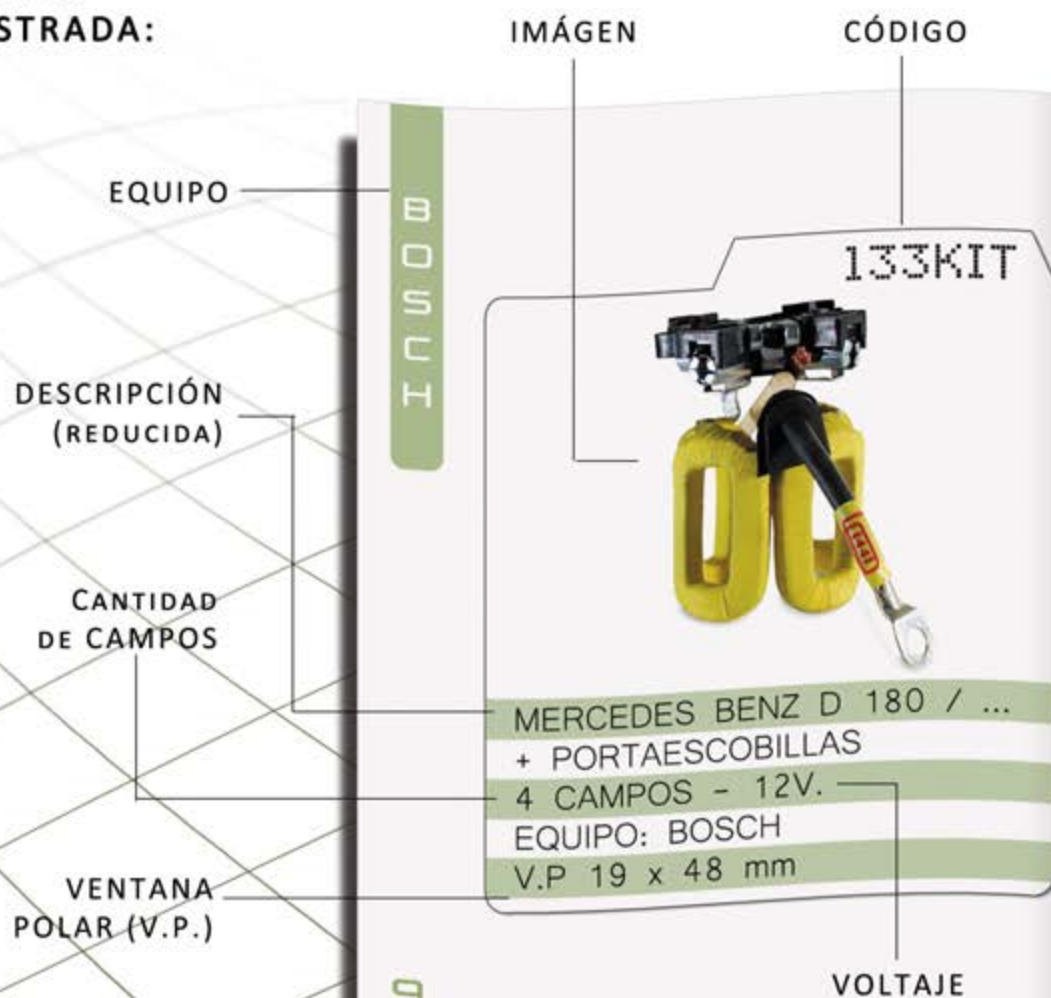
STRADA:

IMÁGEN

CÓDIGO

EQUIPO

BOSCH

133KIT

DESCRIPCIÓN (REDUCIDA)

CANTIDAD DE CAMPOS

VENTANA POLAR (V.P.)

MERCEDES BENZ D 180 / ...
+ PORTAESCOBILLAS
4 CAMPOS - 12V.
EQUIPO: BOSCH
V.P 19 x 48 mm

VOLTAJE